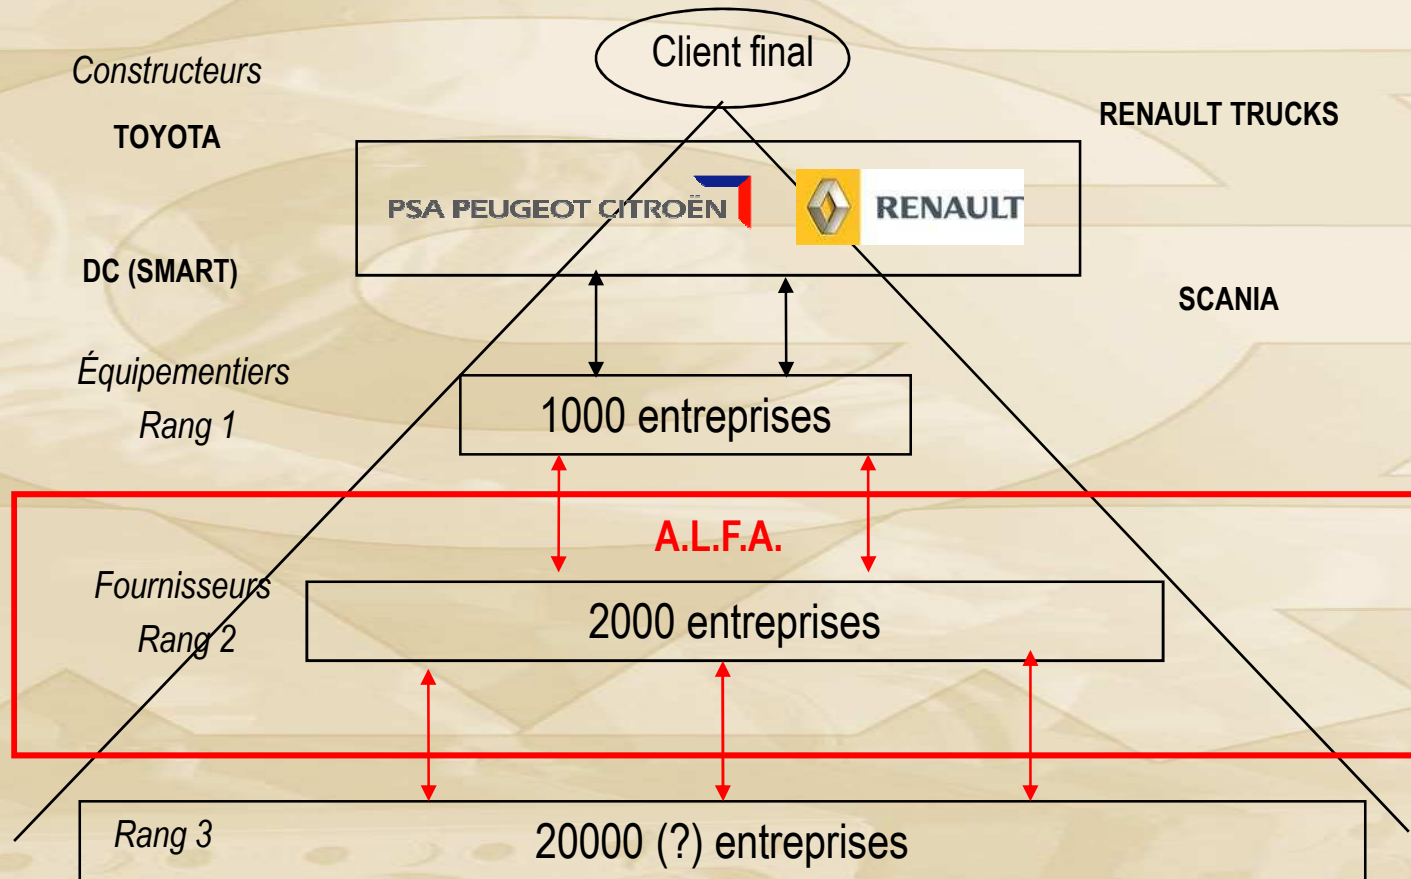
Client final

Constructeurs

TOYOTA

RENAULT TRUCKS

PSA PEUGEOT CITROËN

RENAULT

DC (SMART)

SCANIA

Équipementiers
Rang 1

1000 entreprises

A.L.F.A.

Fournisseurs
Rang 2

2000 entreprises

Rang 3

20000 (?) entreprises